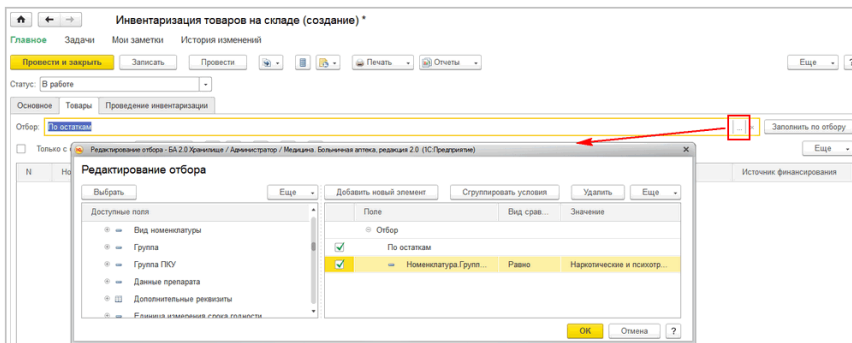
Инвентаризация товаров на складе (создание) *

Главное Задачи Мои заметки История изменений

Провести и закрыть Записать Провести Печать Отчеты Еще ?

Статус: В работе

Основное Товары Проведение инвентаризации

Отбор: По остаткам ... Заполнить по отбору

Только с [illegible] Еще

N Но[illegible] Источник финансирования

Редактирование отбора - БА 2.0 Хранилище / Администратор / Медицина. Больничная аптека, редакция 2.0 (1С:Предприятие)

Редактирование отбора

Выбрать Еще Добавить новый элемент Сгруппировать условия Удалить Еще

Доступные поля
Вид номенклатуры
Группа
Группа ПКУ
Данные препарата
Дополнительные реквизиты
Единица измерения срока годности

| Поле | Вид срав... | Значение |
|---|---|---|
| Отбор | | |
| По остаткам | | |
| Номенклатура.Групп... | Равно | Наркотические и психотр... |

OK Отмена ?